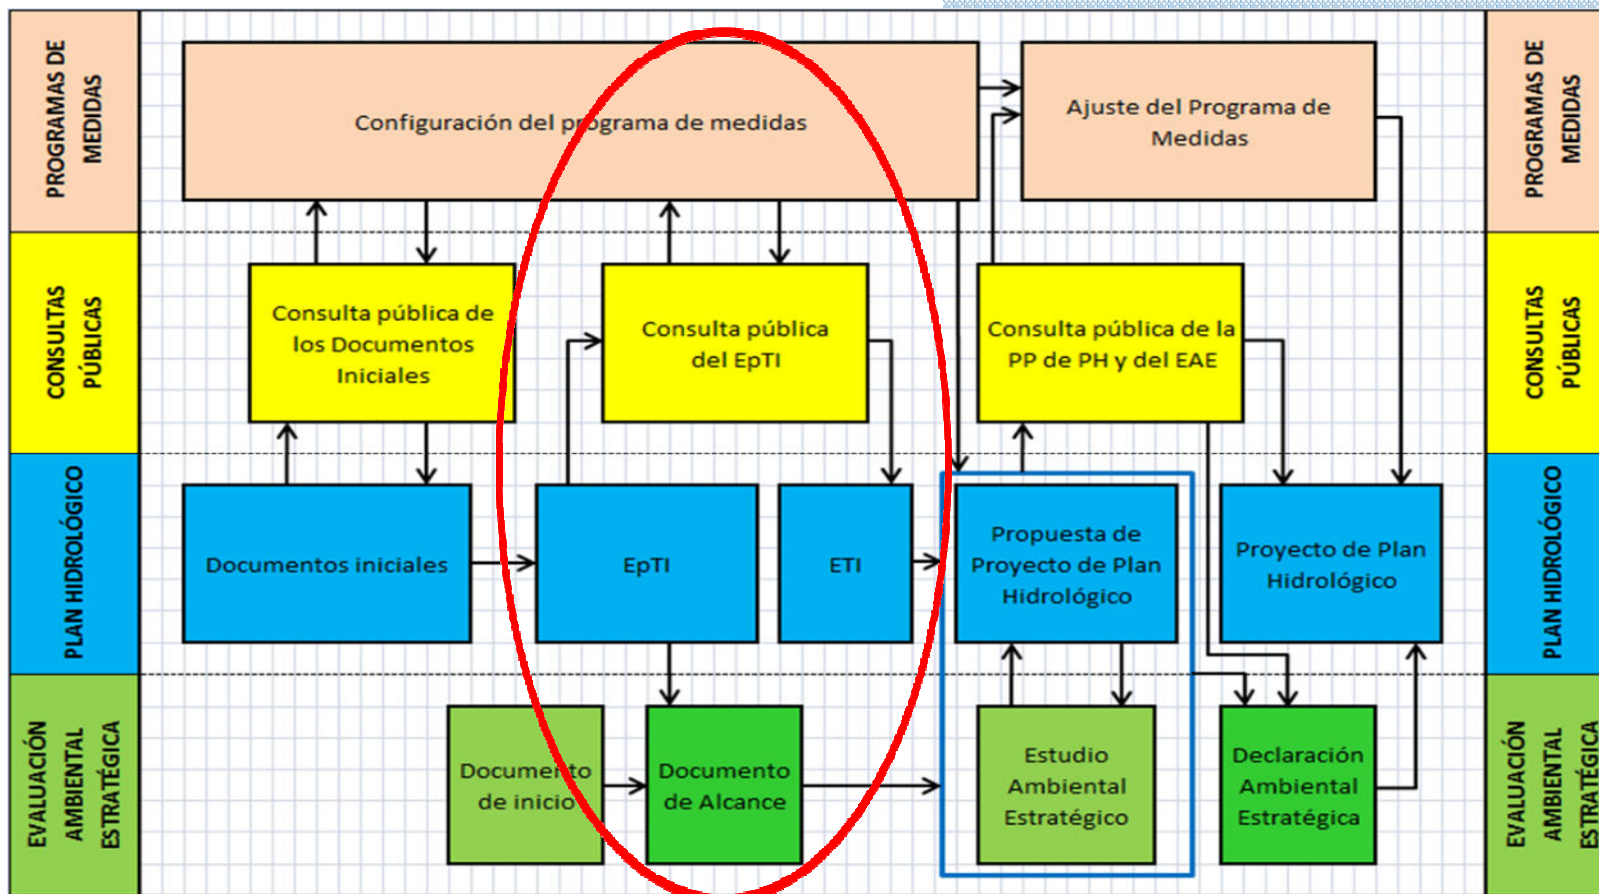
PROGRAMAS DE MEDIDAS

Configuración del programa de medidas

Ajuste del Programa de Medidas

PROGRAMAS DE MEDIDAS

CONSULTAS PÚBLICAS

Consulta pública de los Documentos Iniciales

Consulta pública del EpTI

Consulta pública de la PP de PH y del EAE

CONSULTAS PÚBLICAS

PLAN HIDROLÓGICO

Documentos iniciales

EpTI

ETI

Propuesta de Proyecto de Plan Hidrológico

Proyecto de Plan Hidrológico

PLAN HIDROLÓGICO

EVALUACIÓN AMBIENTAL ESTRATÉGICA

Documento de inicio

Documento de Alcance

Estudio Ambiental Estratégico

Declaración Ambiental Estratégica

EVALUACIÓN AMBIENTAL ESTRATÉGICA